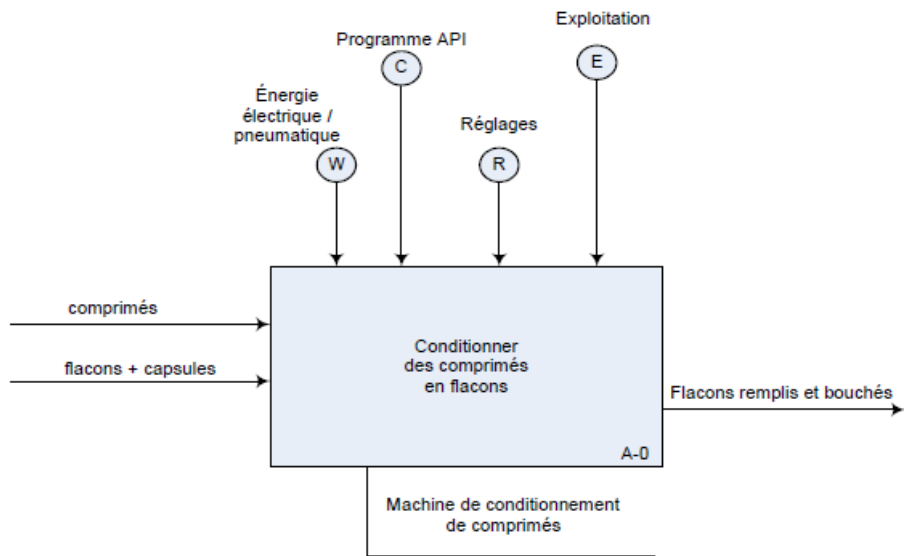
Exploitation

E

Programme API

C

Énergie électrique / pneumatique

W

Réglages

R

comprimés

flacons + capsules

Conditionner des comprimés en flacons

A-0

Flacons remplis et bouchés

Machine de conditionnement de comprimés